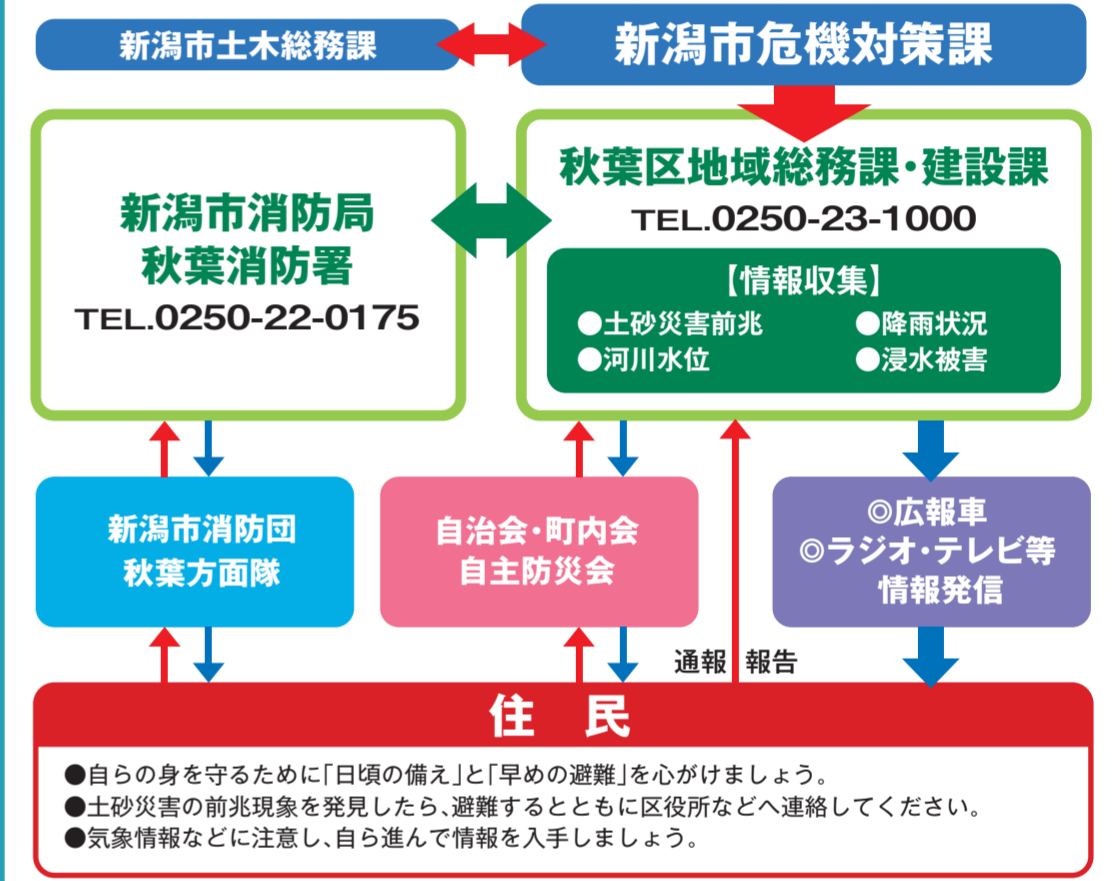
新潟市土木総務課

新潟市危機対策課

新潟市消防局
秋葉消防署
TEL.0250-22-0175

秋葉区地域総務課・建設課
TEL.0250-23-1000

【情報収集】
●土砂災害前兆
●降雨状況
●河川水位
●浸水被害

新潟市消防団
秋葉方面隊

自治会・町内会
自主防災会

◎広報車
◎ラジオ・テレビ等
情報発信

通報　報告

住　民

●自らの身を守るために「日頃の備え」と「早めの避難」を心がけましょう。
●土砂災害の前兆現象を発見したら、避難するとともに区役所などへ連絡してください。
●気象情報などに注意し、自ら進んで情報を入手しましょう。